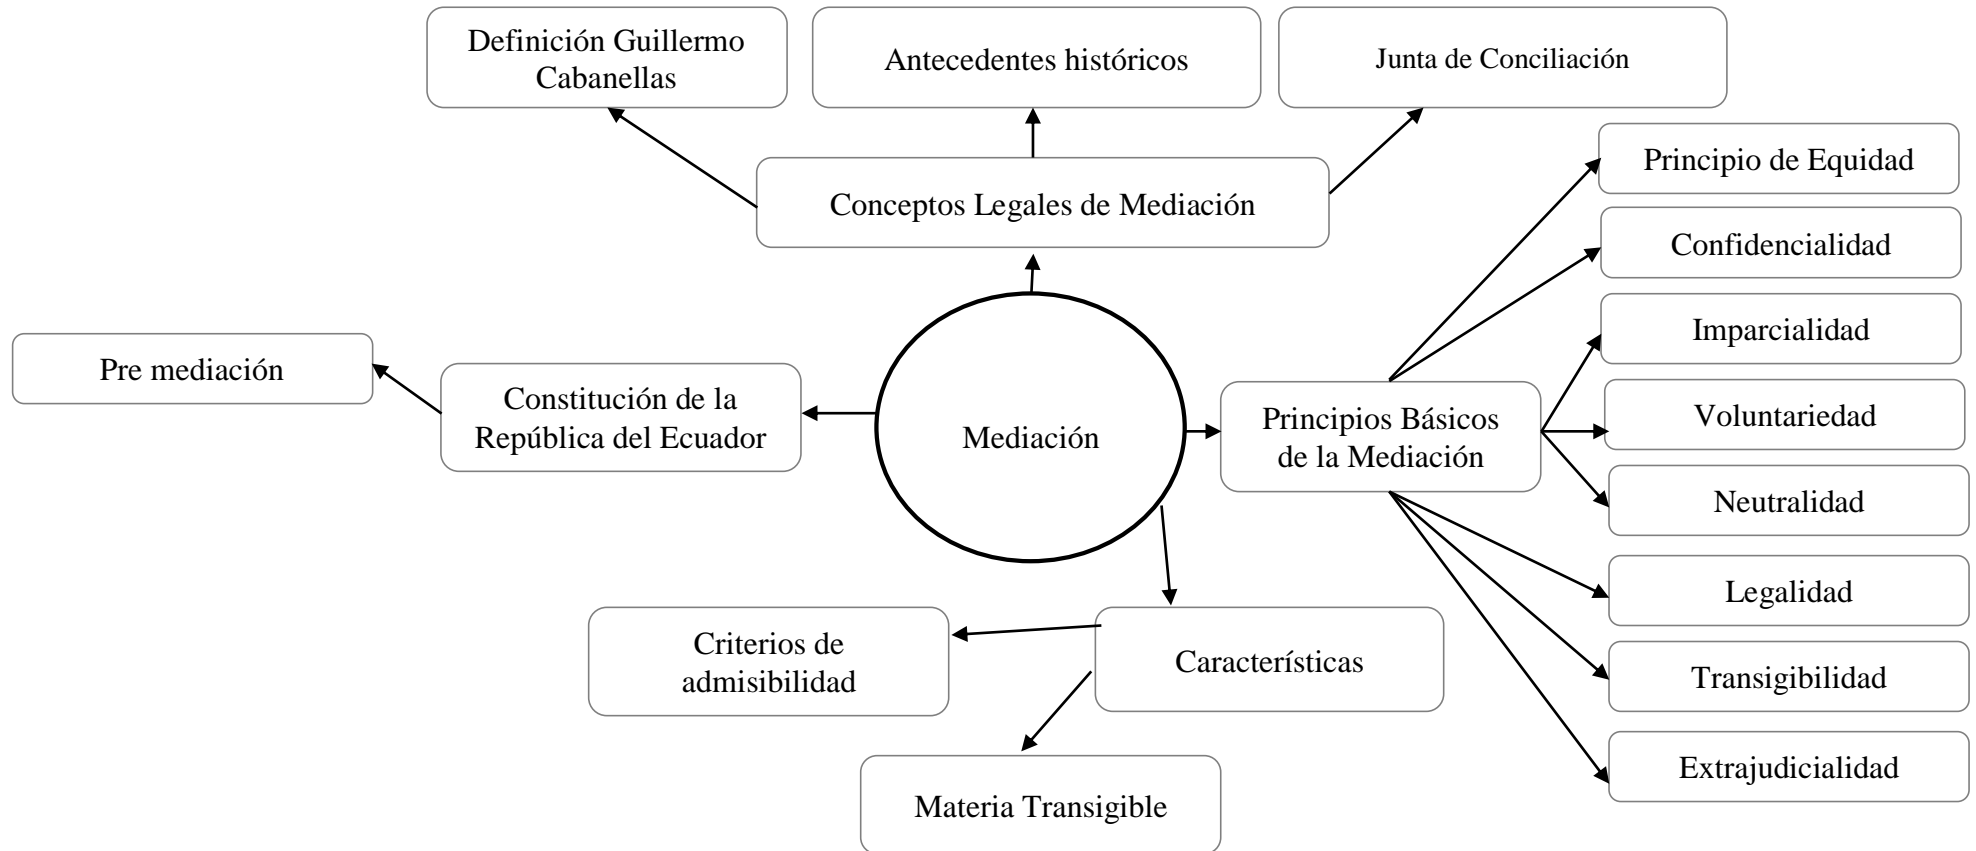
Definición Guillermo Cabanellas

Antecedentes históricos

Junta de Conciliación

Conceptos Legales de Mediación

Principio de Equidad

Confidencialidad

Imparcialidad

Voluntariedad

Neutralidad

Legalidad

Transigibilidad

Extrajudicialidad

Pre mediación

Constitución de la República del Ecuador

Mediación

Principios Básicos de la Mediación

Criterios de admisibilidad

Características

Materia Transigible